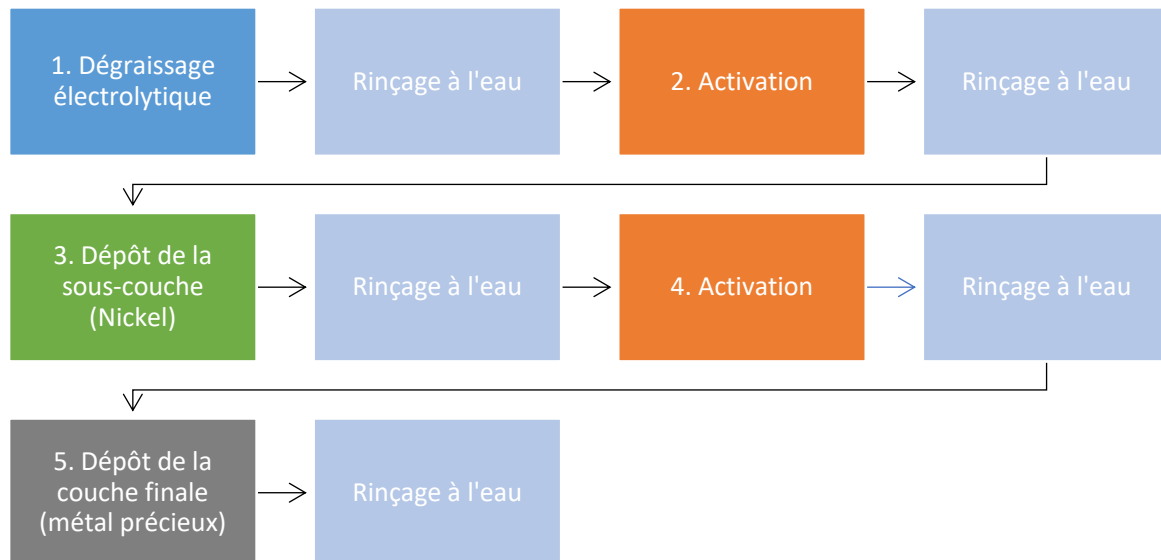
1. Dégraissage électrolytique

Rinçage à l'eau

2. Activation

Rinçage à l'eau

3. Dépôt de la sous-couche (Nickel)

Rinçage à l'eau

4. Activation

Rinçage à l'eau

5. Dépôt de la couche finale (métal précieux)

Rinçage à l'eau